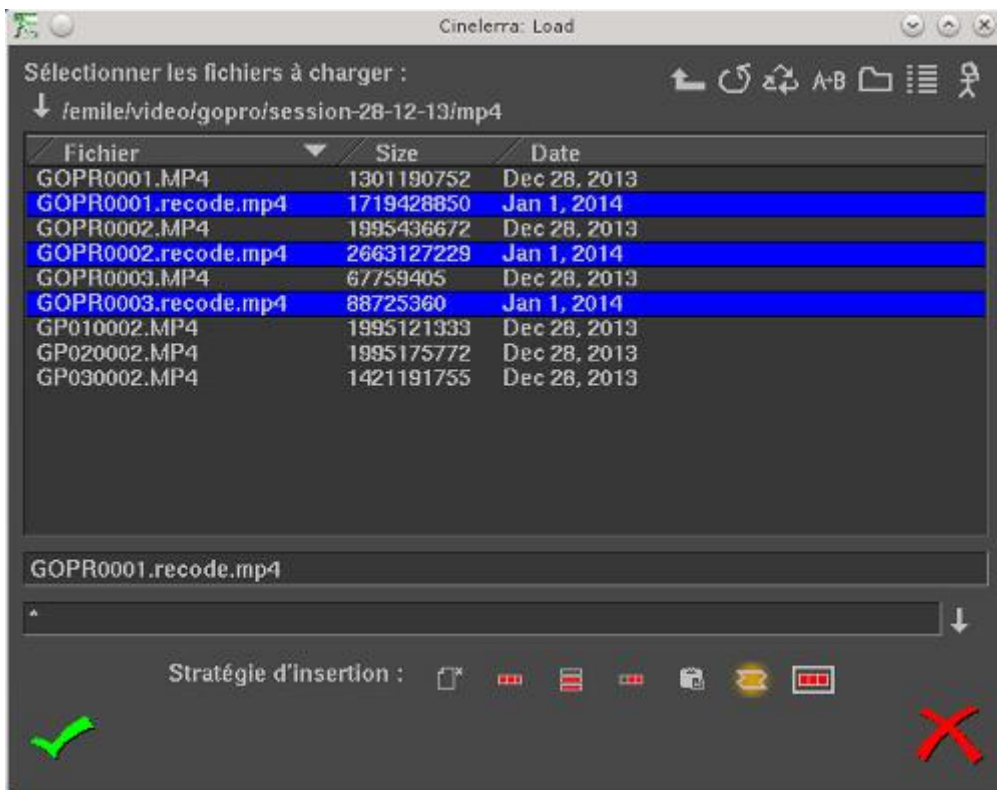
Cinelerra: Load

Sélectionner les fichiers à charger :

A-B

/emile/video/gopro/session-28-12-13/mp4

| Fichier | Size | Date |
|---|---|---|
| GOPR0001.MP4 | 1301190752 | Dec 28, 2013 |
| GOPR0001.recode.mp4 | 1719428850 | Jan 1, 2014 |
| GOPR0002.MP4 | 1995436672 | Dec 28, 2013 |
| GOPR0002.recode.mp4 | 2663127229 | Jan 1, 2014 |
| GOPR0003.MP4 | 67759405 | Dec 28, 2013 |
| GOPR0003.recode.mp4 | 88725360 | Jan 1, 2014 |
| GP010002.MP4 | 1995121333 | Dec 28, 2013 |
| GP020002.MP4 | 1995175772 | Dec 28, 2013 |
| GP030002.MP4 | 1421191755 | Dec 28, 2013 |

GOPR0001.recode.mp4

*

Stratégie d'insertion :